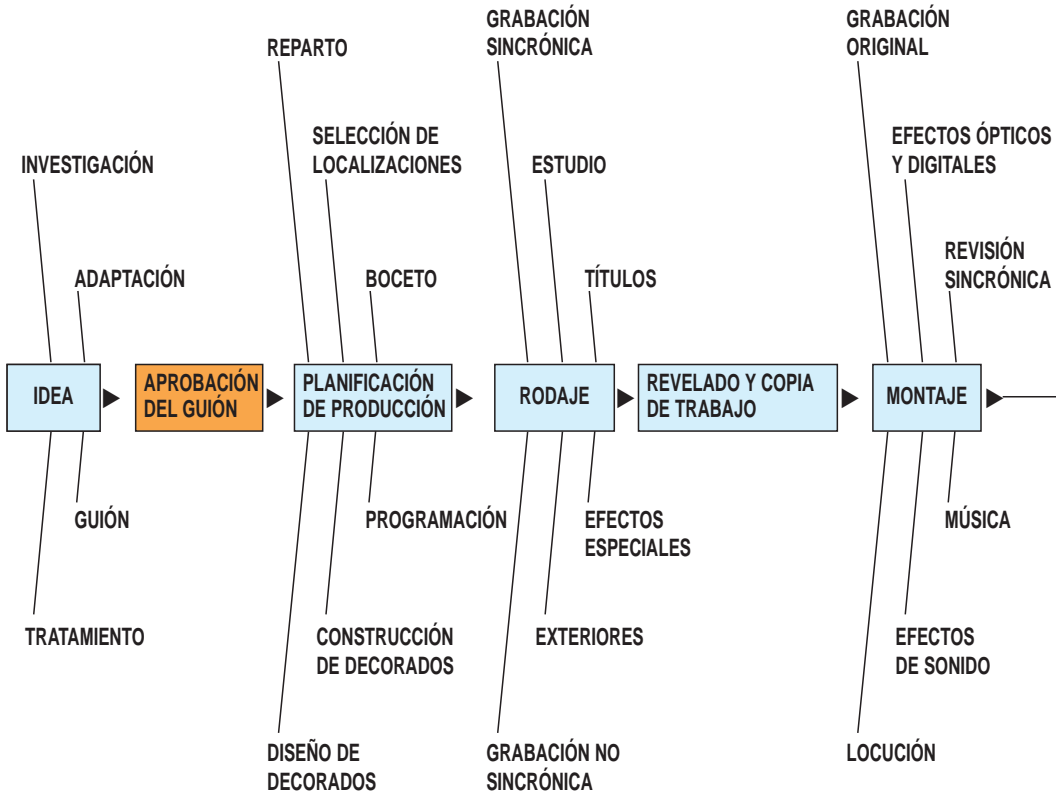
INVESTIGACIÓN

ADAPTACIÓN

IDEA

GUIÓN

TRATAMIENTO

APROBACIÓN DEL GUIÓN

REPARTO

SELECCIÓN DE LOCALIZACIONES

BOCETO

PLANIFICACIÓN DE PRODUCCIÓN

PROGRAMACIÓN

CONSTRUCCIÓN DE DECORADOS

DISEÑO DE DECORADOS

GRABACIÓN SINCRÓNICA

ESTUDIO

TÍTULOS

RODAJE

EFECTOS ESPECIALES

EXTERIORES

GRABACIÓN NO SINCRÓNICA

REVELADO Y COPIA DE TRABAJO

GRABACIÓN ORIGINAL

EFECTOS ÓPTICOS Y DIGITALES

REVISIÓN SINCRÓNICA

MONTAJE

MÚSICA

EFECTOS DE SONIDO

LOCUCIÓN